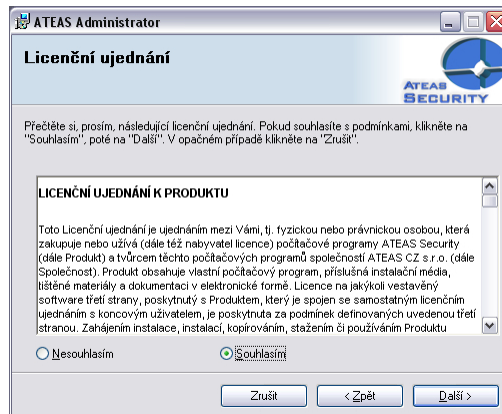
ATEAS Administrator

Licenční ujednání

ATEAS SECURITY

Přečtěte si, prosím, následující licenční ujednání. Pokud souhlasíte s podmínkami, klikněte na "Souhlasím", poté na "Další". V opačném případě klikněte na "Zrušit".

LICENČNÍ UJEDNÁNÍ K PRODUKTU

Toto Licenční ujednání je ujednáním mezi Vámi, tj. fyzickou nebo právnickou osobou, která zakupuje nebo užívá (dále též nabyvatel licence) počítačové programy ATEAS Security (dále Produkt) a tvůrcem těchto počítačových programů společností ATEAS CZ s.r.o. (dále Společnost). Produkt obsahuje vlastní počítačový program, příslušná instalační média, tištěné materiály a dokumentaci v elektronické formě. Licence na jakýkoli vestavěný software třetí strany, poskytnutý s Produktem, který je spojen se samostatným licenčním ujednáním s koncovým uživatelem, je poskytnuta za podmínek definovaných uvedenou třetí stranou. Zahájením instalace, instalací, kopírováním, stažením či používáním Produktu

Nesouhlasím

Souhlasím

Zrušit

< Zpět

Další >